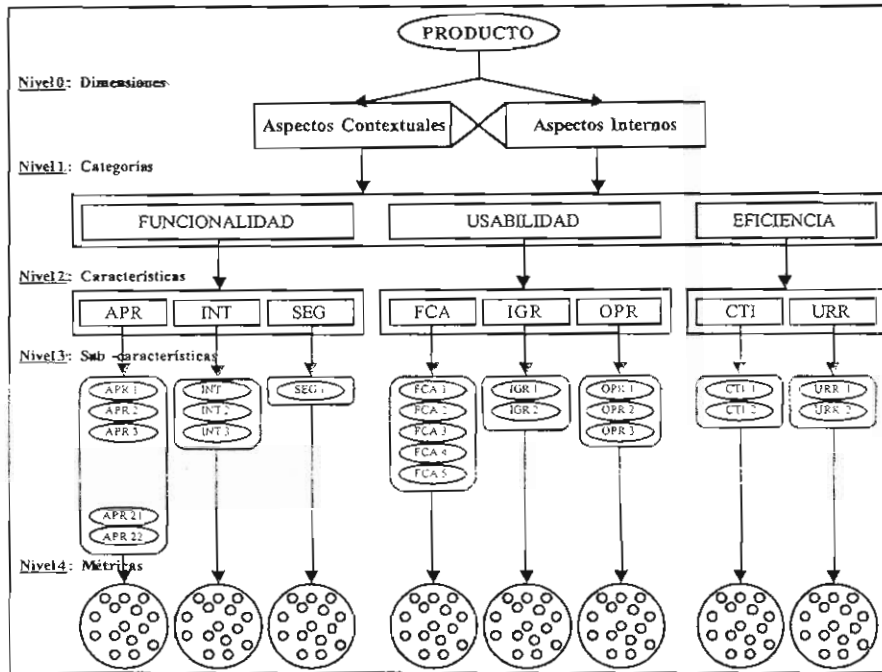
PRODUCTO

Nivel0: Dimensiones

Aspectos Contextuales

Aspectos Internos

Nivel1: Categorias

FUNCIONALIDAD

USABILIDAD

EFICIENCIA

Nivel2: Características

APR

INT

SEG

FCA

IGR

OPR

CTI

URR

Nivel3: Sub -características

APR 1
APR 2
APR 3
APR 21
APR 22

INT 1
INT 2
INT 3

SEG 1

FCA 1
FCA 2
FCA 3
FCA 4
FCA 5

IGR 1
IGR 2

OPR 1
OPR 2
OPR 3

CTI 1
CTI 2

URR 1
URR 2

Nivel4: Métricas